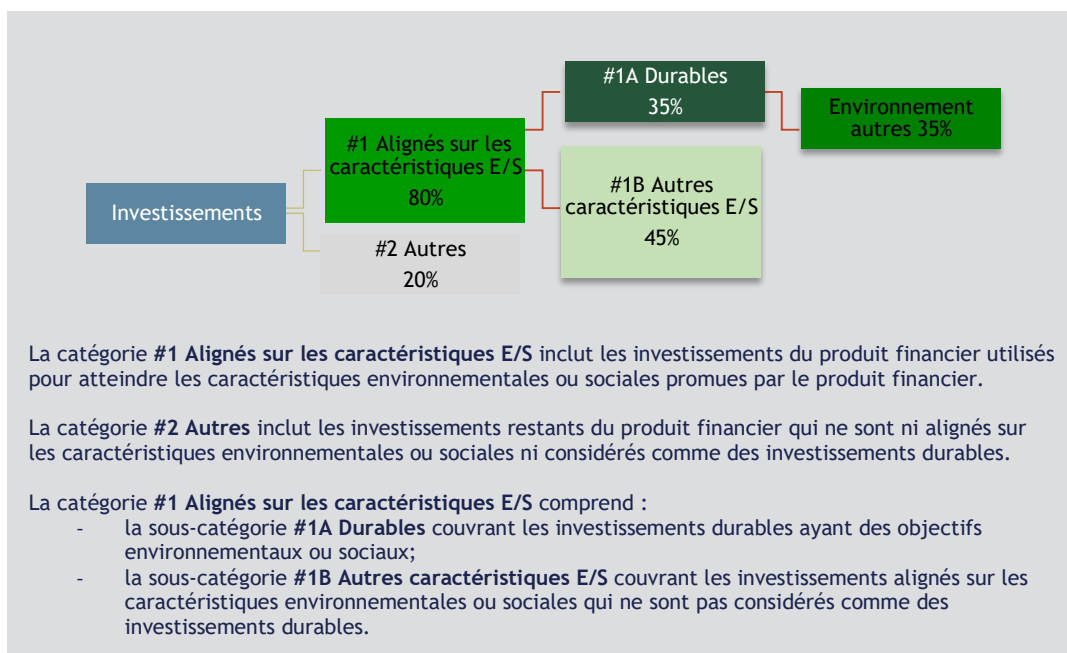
#1A Durables
35%

Environnement autres 35%

#1 Alignés sur les caractéristiques E/S
80%

Investissements

#1B Autres caractéristiques E/S
45%

#2 Autres
20%

La catégorie **#1 Alignés sur les caractéristiques E/S** inclut les investissements du produit financier utilisés pour atteindre les caractéristiques environnementales ou sociales promues par le produit financier.

La catégorie **#2 Autres** inclut les investissements restants du produit financier qui ne sont ni alignés sur les caractéristiques environnementales ou sociales ni considérés comme des investissements durables.

La catégorie **#1 Alignés sur les caractéristiques E/S** comprend :
- la sous-catégorie **#1A Durables** couvrant les investissements durables ayant des objectifs environnementaux ou sociaux;
- la sous-catégorie **#1B Autres caractéristiques E/S** couvrant les investissements alignés sur les caractéristiques environnementales ou sociales qui ne sont pas considérés comme des investissements durables.